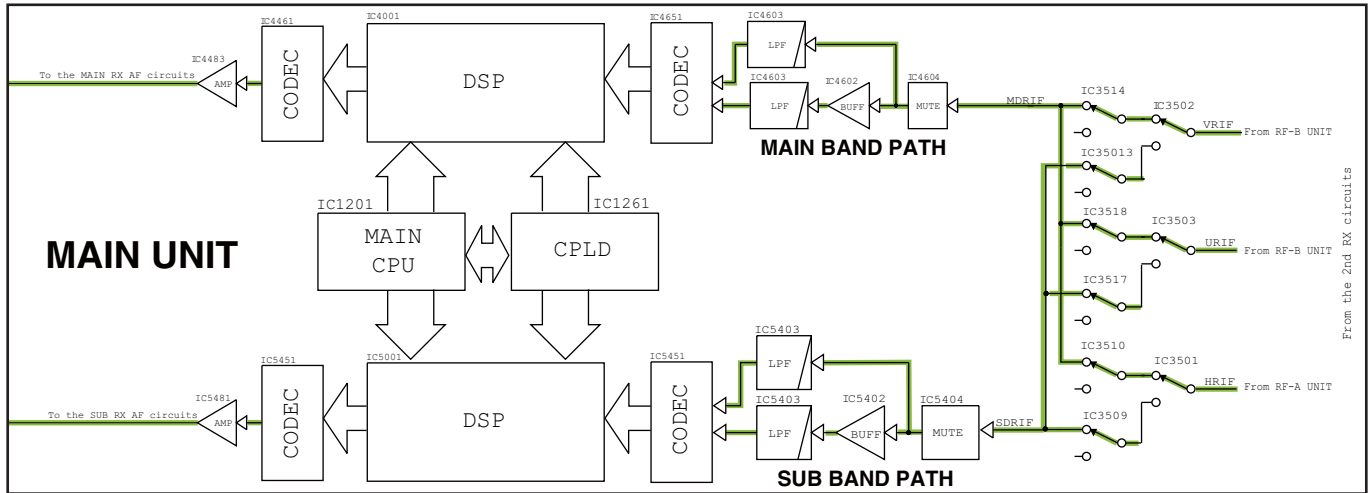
IC4461
IC4001
IC4651
IC4603
LPF
IC4483
To the MAIN RX AF circuits
AMP
CODEC
DSP
CODEC
IC4603
LPF
IC4602
BUFF
IC4604
MUTE
MDRIF
IC3514
IC3502
VRIF
From RF-B UNIT
MAIN BAND PATH
IC35013
IC1201
IC1261
IC3518
IC3503
URIF
From RF-B UNIT
MAIN UNIT
MAIN CPU
CPLD
IC3517
From the 2nd RX circuits
IC5403
LPF
IC3510
IC3501
HRIF
From RF-A UNIT
IC5451
IC5001
IC5451
IC5403
IC5402
IC5404
IC5481
To the SUB RX AF circuits
AMP
CODEC
DSP
CODEC
LPF
BUFF
MUTE
SDRIF
IC3509
SUB BAND PATH